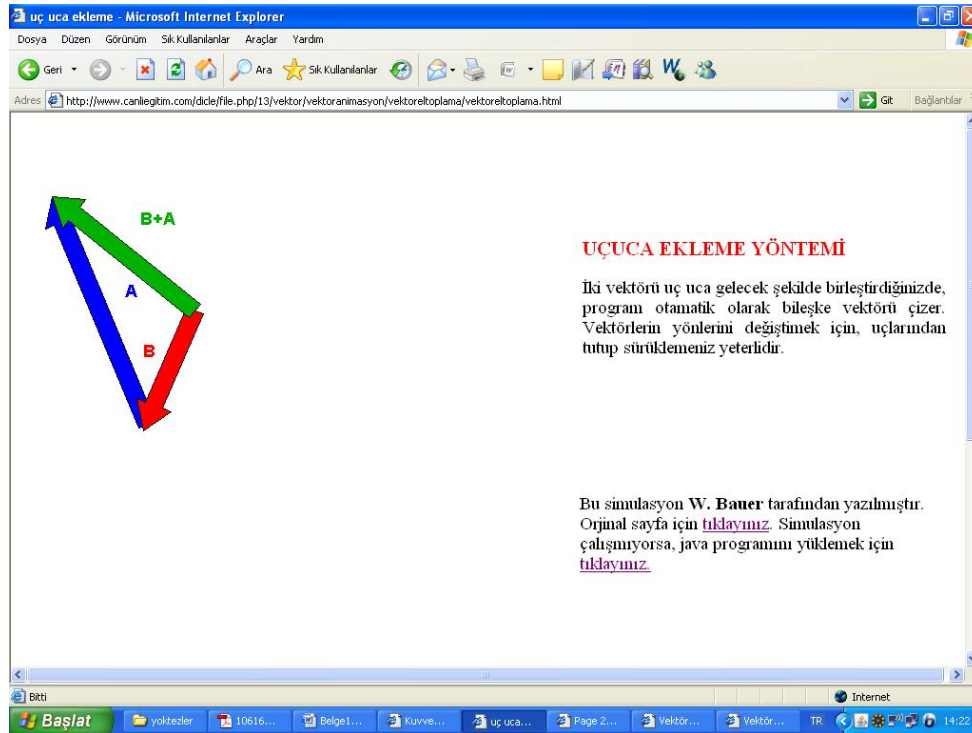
uç uca ekleme - Microsoft Internet Explorer

Dosya Düzen Görünüm Sık Kullanılanlar Araçlar Yardım

Geri Ara Sık Kullanılanlar

Adres http://www.canliegitim.com/dicle/file.php/13/vektor/vektoranimasyon/vektoreltoplama/vektoreltoplama.html Git Bağlantılar

B+A

A

B

UÇUCA EKLEME YÖNTEMİ

İki vektörü uç uca gelecek şekilde birleştirdiğinizde, program otamatik olarak bileşke vektörü çizer. Vektörlerin yönlerini değiştimek için, uçlarından tutup sürüklemeniz yeterlidir.

Bu simulasyon W. Bauer tarafından yazılmıştır. Orjinal sayfa için tıklayınız. Simulasyon çalışmıyorsa, java programını yüklemek için tıklayınız.

Bitti

Internet

Başlat yoktezler 10616... Belge1... Kuvve... uç uca... Page 2... Vektör... Vektör... TR 14:22